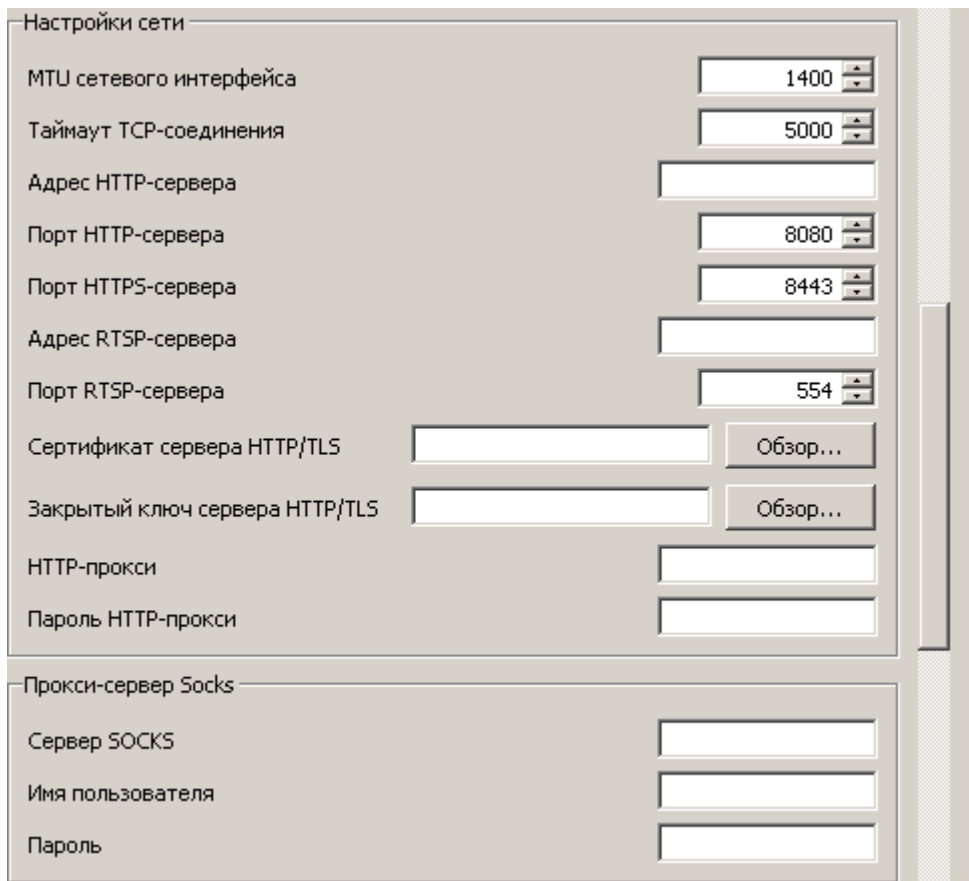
Настройки сети

MTU сетевого интерфейса 1400

Таймаут TCP-соединения 5000

Адрес HTTP-сервера

Порт HTTP-сервера 8080

Порт HTTPS-сервера 8443

Адрес RTSP-сервера

Порт RTSP-сервера 554

Сертификат сервера HTTP/TLS Обзор...

Закрытый ключ сервера HTTP/TLS Обзор...

HTTP-прокси

Пароль HTTP-прокси

Прокси-сервер Socks

Сервер SOCKS

Имя пользователя

Пароль